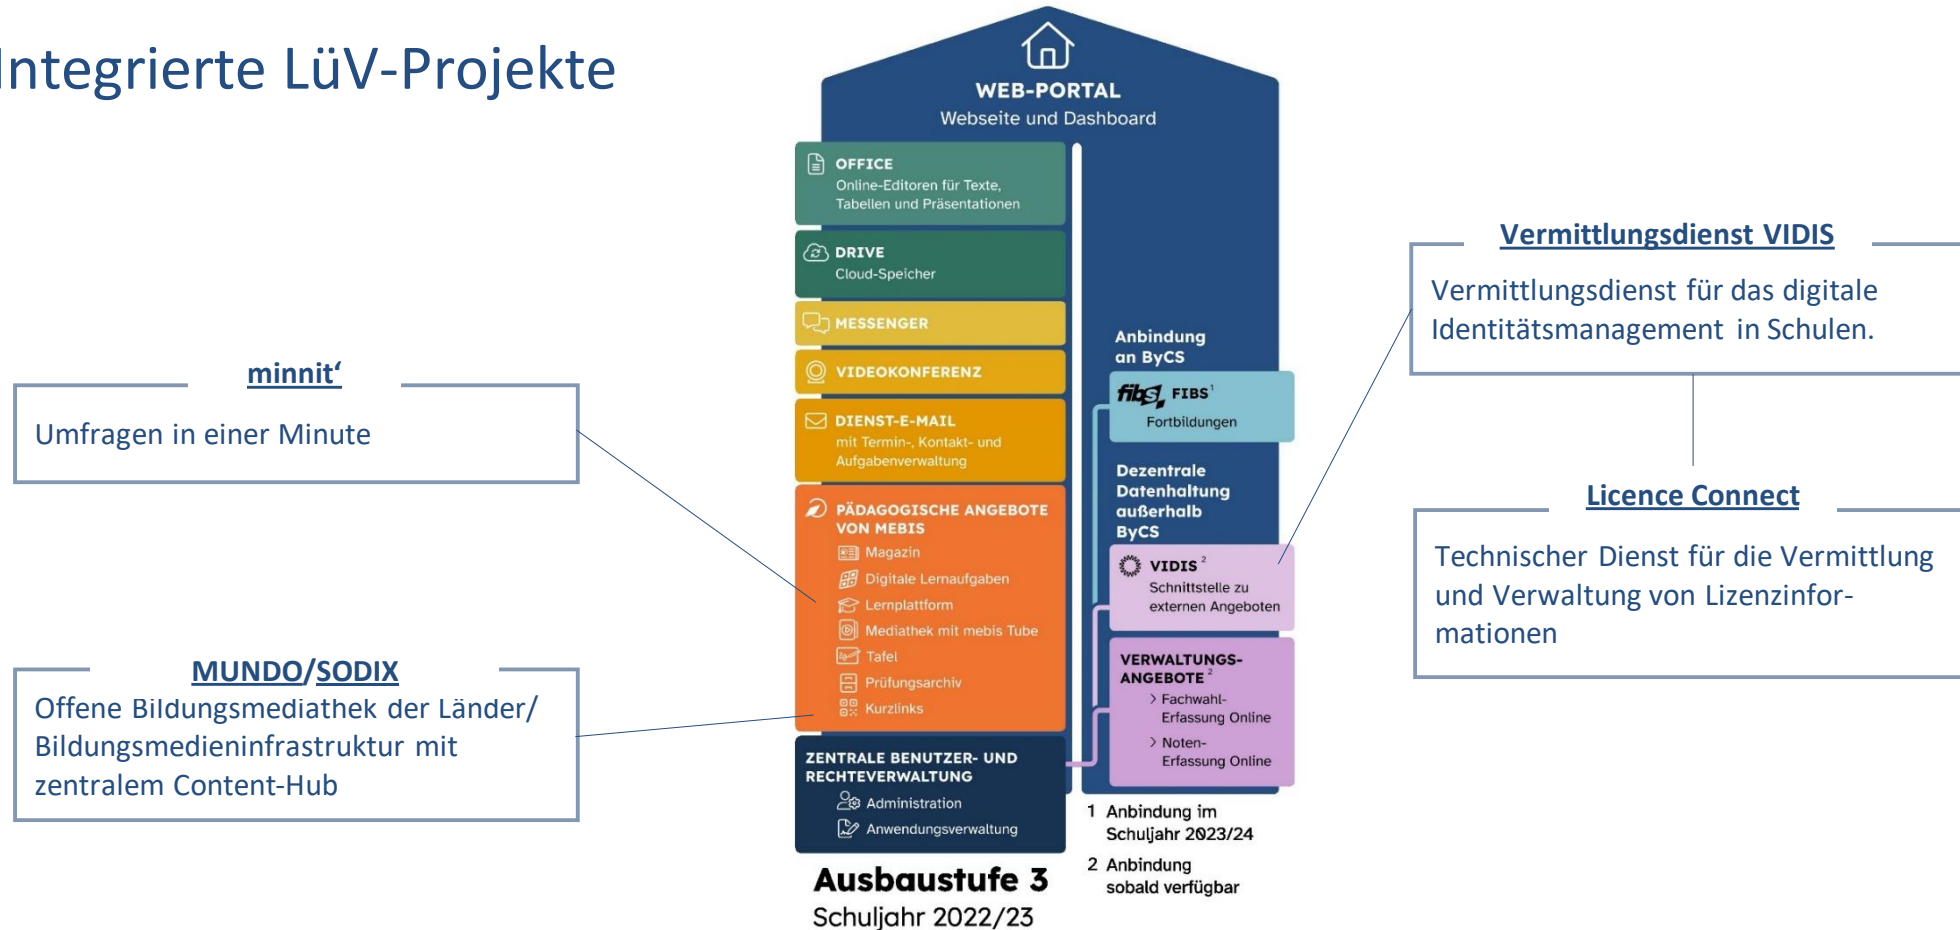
ntegrierte LüV-Projekte

minnit‘

Umfragen in einer Minute

MUNDO/SODIX

Offene Bildungsmediathek der Länder/ Bildungsmedieninfrastruktur mit zentralem Content-Hub

WEB-PORTAL
Webseite und Dashboard

OFFICE
Online-Editoren für Texte, Tabellen und Präsentationen

DRIVE
Cloud-Speicher

MESSENGER

VIDEOKONFERENZ

DIENST-E-MAIL
mit Termin-, Kontakt- und Aufgabenverwaltung

PÄDAGOGISCHE ANGEBOTE VON MEBIS
Magazin
Digitale Lernaufgaben
Lernplattform
Mediathek mit mebis Tube
Tafel
Prüfungsarchiv
Kurzlinks

ZENTRALE BENUTZER- UND RECHTEVERWALTUNG
Administration
Anwendungsverwaltung

Anbindung an ByCS

fibs FIBS $^1$
Fortbildungen

Dezentrale Datenhaltung außerhalb ByCS

VIDIS $^2$
Schnittstelle zu externen Angeboten

VERWALTUNGS-ANGEBOTE $^2$
Fachwahl-Erfassung Online
Noten-Erfassung Online

1 Anbindung im Schuljahr 2023/24
2 Anbindung sobald verfügbar

Ausbaustufe 3
Schuljahr 2022/23

Vermittlungsdienst VIDIS

Vermittlungsdienst für das digitale Identitätsmanagement in Schulen.

Licence Connect

Technischer Dienst für die Vermittlung und Verwaltung von Lizenzinformationen